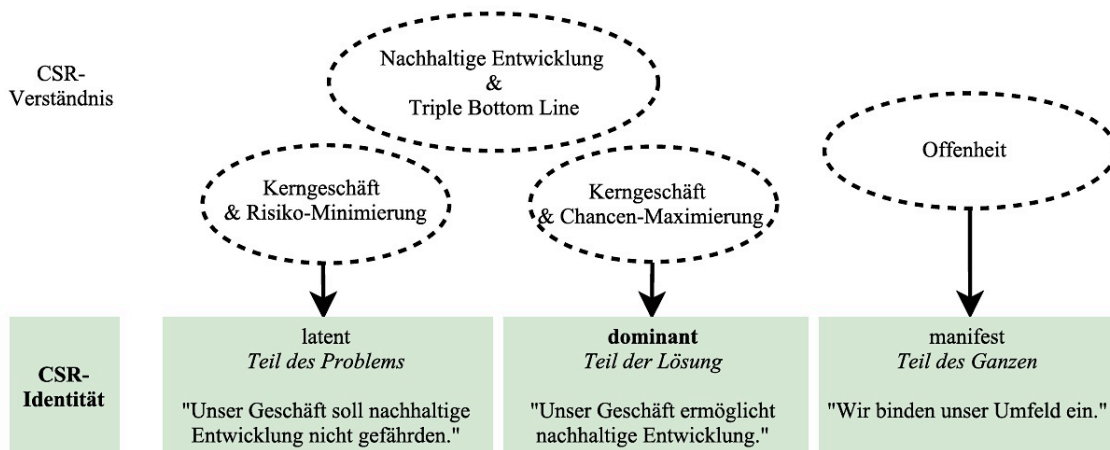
CSR-Verständnis

Nachhaltige Entwicklung & Triple Bottom Line

Kerngeschäft & Risiko-Minimierung

Kerngeschäft & Chancen-Maximierung

Offenheit

CSR-Identität

latent
*Teil des Problems*

"Unser Geschäft soll nachhaltige Entwicklung nicht gefährden."

**dominant**
*Teil der Lösung*

"Unser Geschäft ermöglicht nachhaltige Entwicklung."

manifest
*Teil des Ganzen*

"Wir binden unser Umfeld ein."